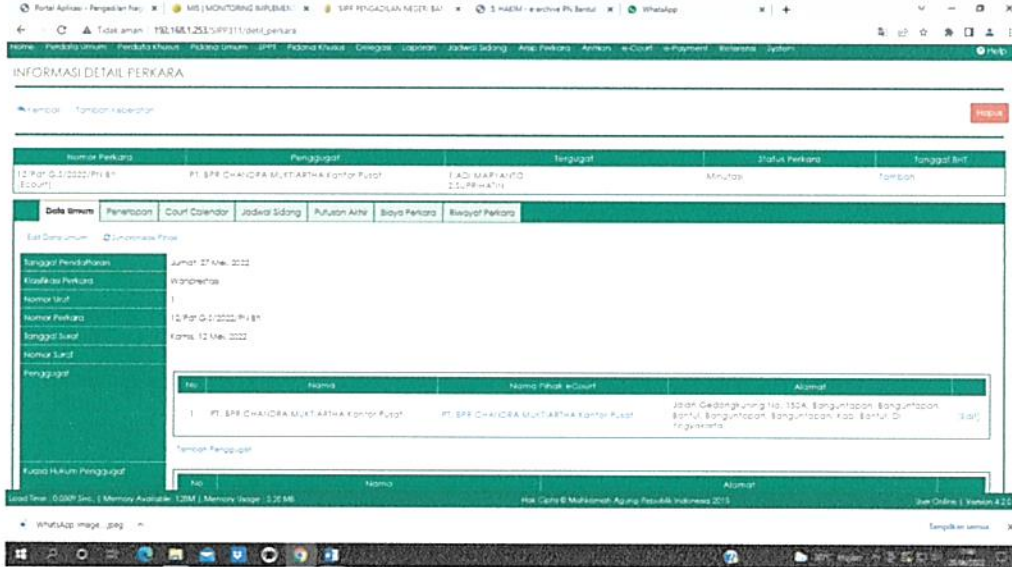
Portal Aplikasi - Pengadilan Neg | MIS | MONITORING IMPLEMEN | SIPP PENGADILAN NEGERI BA | 5 HAKIM - e-archive PN Bantul | WhatsApp

Tidak aman | 192.168.1.253/SIPP311/detil_perkara

Home | Perdata Umum | Perdata Khusus | Pidana Umum | SIPP | Pidana Khusus | Delegasi | Laporan | Jadwal Sidang | Arsip Perkara | Amkon | e-Court | e-Payment | Referensi | System | Help

INFORMASI DETAIL PERKARA

Kembali | Tambah Keberatan

Hapus

| Nomor Perkara | Penggugat | Tergugat | Status Perkara | Tanggal BHT |
|---|---|---|---|---|
| 12/Pdt.G.S/2022/PN Bt (Ecourt) | PT. BPR CHANDRA MUKTIARTHA Kantor Pusat | 1. ADI MARYANTO 2. SUPRIHATIN | Minutasi | Tambah |

Data Umum | Penetapan | Court Calendar | Jadwal Sidang | Putusan Akhir | Biaya Perkara | Riwayat Perkara

Edit Data Umum | Sinkronisasi Pihak

| | |
|---|---|
| Tanggal Pendaftaran | Jumat, 27 Mei. 2022 |
| Klasifikasi Perkara | Wanprestasi |
| Nomor Urut | 1 |
| Nomor Perkara | 12/Pdt.G.S/2022/PN Bt |
| Tanggal Surat | Kamis, 12 Mei. 2022 |
| Nomor Surat | |
| Penggugat | |

| No | Nama | Nama Pihak eCourt | Alamat | |
|---|---|---|---|---|
| 1 | PT. BPR CHANDRA MUKTIARTHA Kantor Pusat | PT. BPR CHANDRA MUKTIARTHA Kantor Pusat | Jalan Gedongkuning No. 153A, Banguntapan, Banguntapan, Bantul, Banguntapan, Banguntapan, Kab. Bantul, DI Yogyakarta | [Edit] |

Tambah Penggugat

Kuasa Hukum Penggugat

| No | Nama | Alamat |
|---|---|---|

Load Time : 0.0009 Sec. | Memory Available : 128M | Memory Usage : 3.26 MB | Hak Cipta © Mahkamah Agung Republik Indonesia 2015 | User Online | Version 4.2.0

WhatsApp Image....jpeg

Tampilkan semua